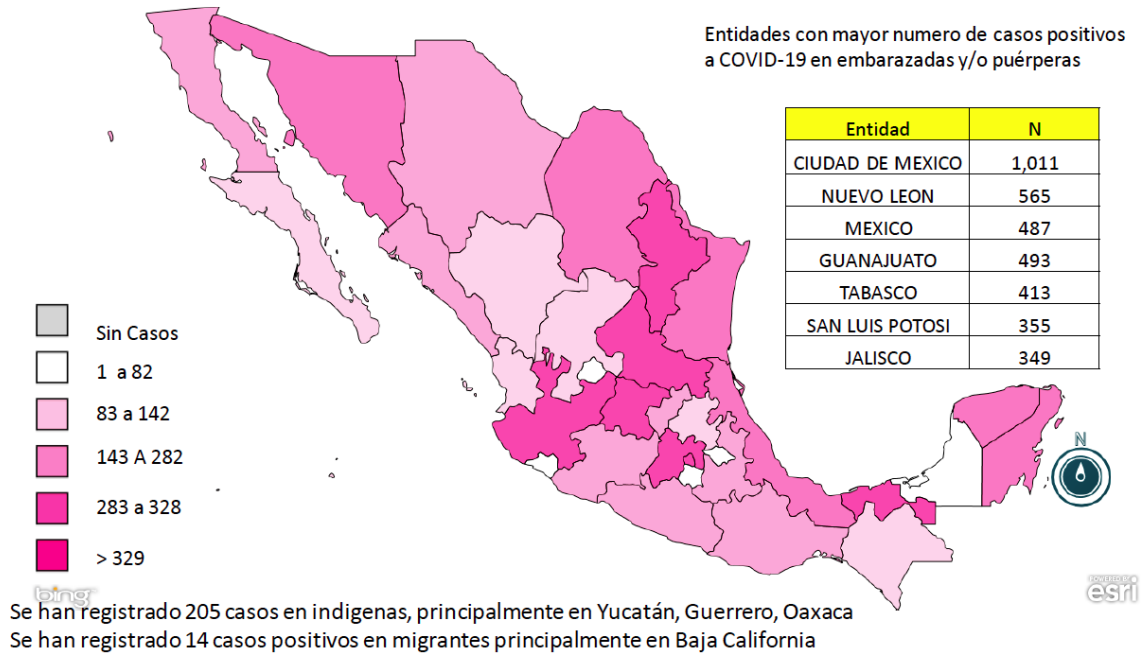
Entidades con mayor numero de casos positivos a COVID-19 en embarazadas y/o puérperas

| Entidad | N |
|---|---|
| CIUDAD DE MEXICO | 1,011 |
| NUEVO LEON | 565 |
| MEXICO | 487 |
| GUANAJUATO | 493 |
| TABASCO | 413 |
| SAN LUIS POTOSI | 355 |
| JALISCO | 349 |

N

Sin Casos
1 a 82
83 a 142
143 A 282
283 a 328
> 329

bing
POWERED BY esri

Se han registrado 205 casos en indigenas, principalmente en Yucatán, Guerrero, Oaxaca
Se han registrado 14 casos positivos en migrantes principalmente en Baja California